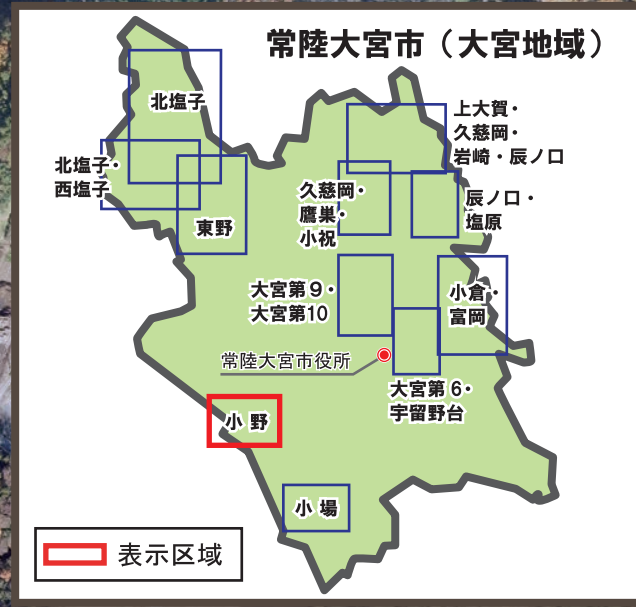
常陸大宮市（大宮地域）

北塩子

北塩子・
西塩子

東野

上大賀・
久慈岡・
岩崎・辰ノ口

久慈岡・
鷹巣・
小祝

辰ノ口・
塩原

大宮第９・
大宮第10

小倉・
富岡

常陸大宮市役所

大宮第６・
宇留野台

小 野

小 場

表示区域